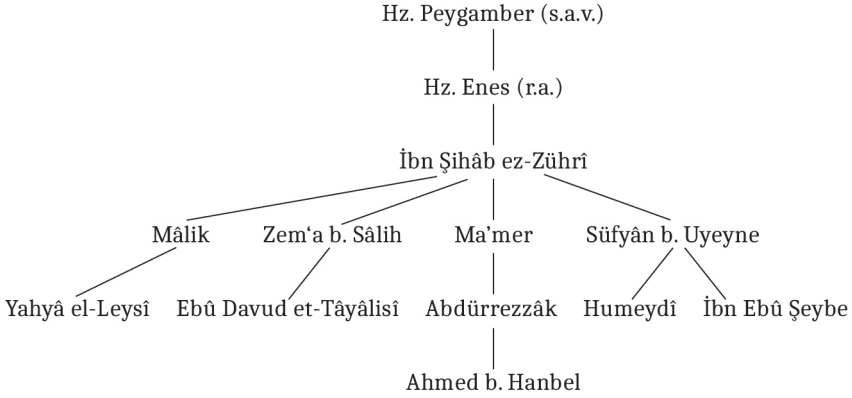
Hz. Peygamber (s.a.v.)

Hz. Enes (r.a.)

İbn Şihâb ez-Zührî

Mâlik

Zem‘a b. Sâlih

Ma’mer

Süfyân b. Uyeyne

Yahyâ el-Leysî

Ebû Davud et-Tâyâlisî

Abdürrezzâk

Humeydî

İbn Ebû Şeybe

Ahmed b. Hanbel